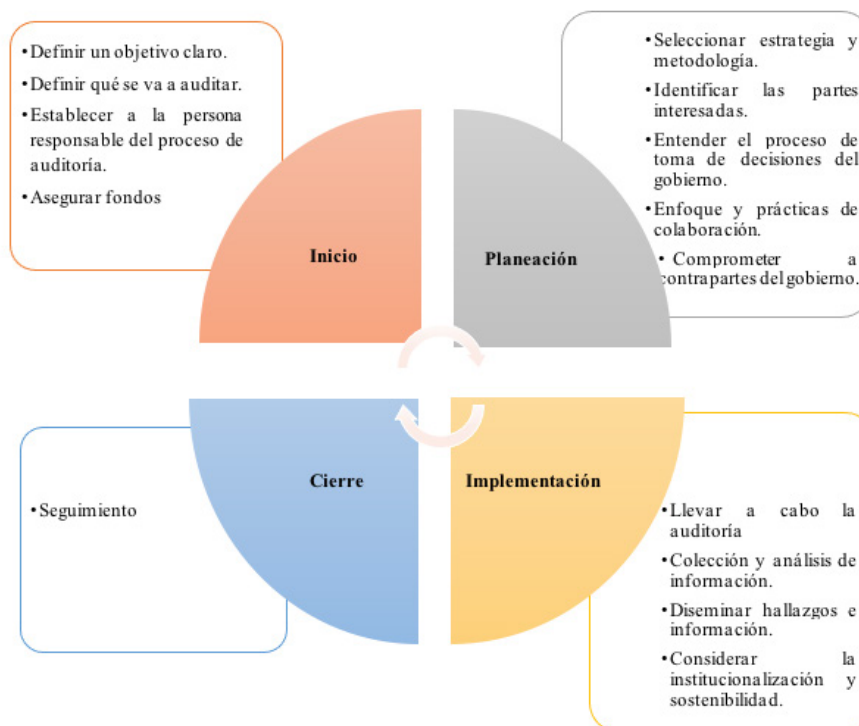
•Definir un objetivo claro.

•Definir qué se va a auditar.

•Establecer a la persona responsable del proceso de auditoría.

•Asegurar fondos

Inicio

Planeación

•Seleccionar estrategia y metodología.

•Identificar las partes interesadas.

•Entender el proceso de toma de decisiones del gobierno.

•Enfoque y prácticas de colaboración.

• Comprometer a contrapartes del gobierno.

Cierre

Implementación

•Seguimiento

•Llevar a cabo la auditoría

•Colección y análisis de información.

•Diseminar hallazgos e información.

•Considerar la institucionalización y sostenibilidad.